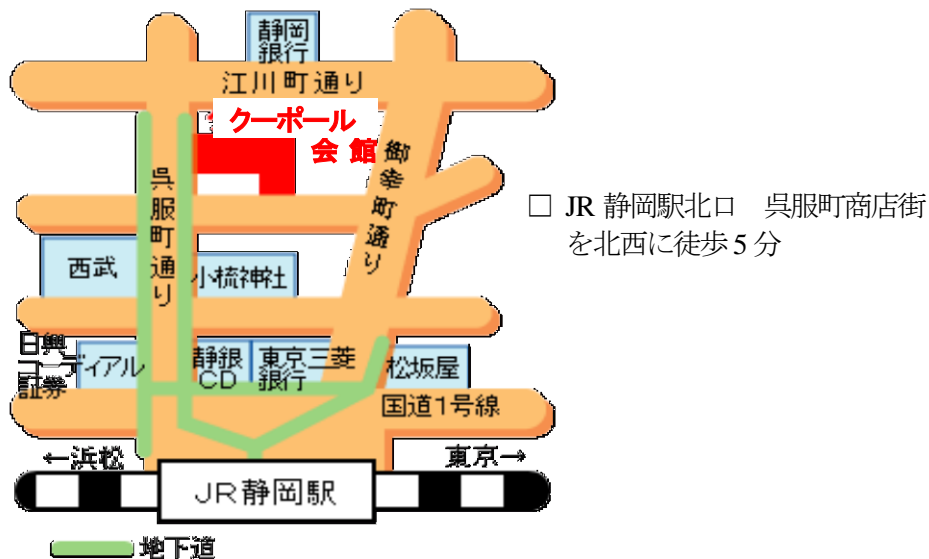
静岡銀行

江川町通り

クーポール会館

御幸町通り

呉服町通り

西武

小梳神社

日興コーディアル証券

静銀CD

東京三菱銀行

松坂屋

国道1号線

←浜松

東京→

JR静岡駅

地下道

□ JR 静岡駅北口　呉服町商店街を北西に徒歩 5 分